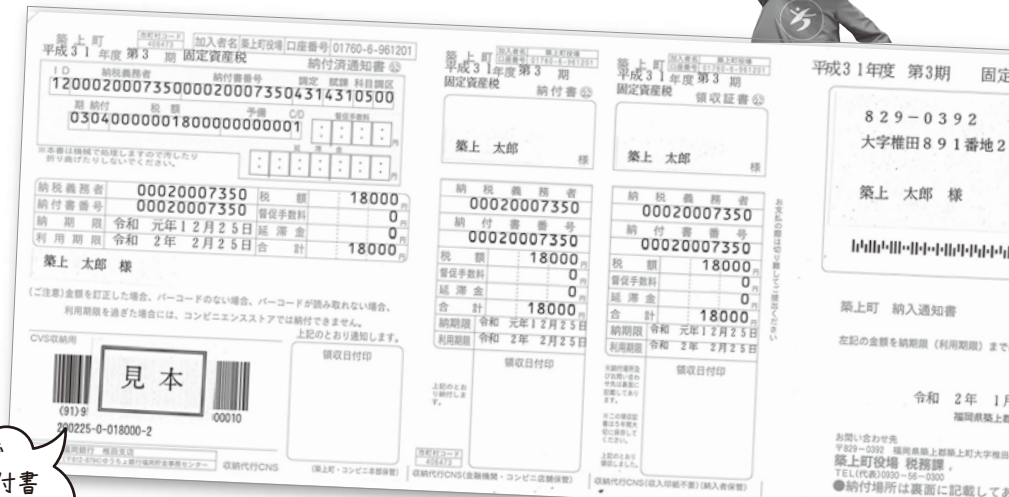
築上町 市町村コード 406473 加入者名 築上町役場 口座番号 01760-6-961201
平成31年度 第3期 固定資産税 納付済通知書

ID 納税義務者 納付書番号 調定 賦課 科目課区
1200020007350000200073504314310500
期 納付 税額 予備 C/D 督促手数料
03040000001800000000001

※本書は機械で処理しますので汚したり折り曲げたりしないでください。

延滞金

| 納税義務者 | 00020007350 | 税額 | 18000円 |
|---|---|---|---|
| 納付書番号 | 00020007350 | 督促手数料 | 0円 |
| 納期限 | 令和 元年12月25日 | 延滞金 | 0円 |
| 利用期限 | 令和 2年 2月25日 | 合計 | 18000円 |

築上 太郎 様

(ご注意)金額を訂正した場合、バーコードのない場合、バーコードが読み取れない場合、利用期限を過ぎた場合には、コンビニエンスストアでは納付できません。

上記のとおり通知します。

CVS収納用

見本

(91)9

200225-0-018000-2

00010

領収日付印

収納代行CNS

(築上町・コンビニ本部保管)

築上町 加入者名 築上町役場 口座番号 01760-6-961201
平成31年度 第3期
固定資産税 納付書

築上 太郎 様

| 納税義務者 | |
|---|---|
| 00020007350 | |
| 納付書番号 | |
| 00020007350 | |
| 税額 | 18000円 |
| 督促手数料 | 0円 |
| 延滞金 | 0円 |
| 合計 | 18000円 |
| 納期限 | 令和 元年12月25日 |
| 利用期限 | 令和 2年 2月25日 |

領収日付印

上記のとおり納付します。

市町村コード 406473

収納代行CNS(金融機関・コンビニ店舗保管)

築上町 加入者名 築上町役場 口座番号 01760-6-961201
平成31年度 第3期
固定資産税 領収証書

築上 太郎 様

| 納税義務者 | |
|---|---|
| 00020007350 | |
| 納付書番号 | |
| 00020007350 | |
| 税額 | 18000円 |
| 督促手数料 | 0円 |
| 延滞金 | 0円 |
| 合計 | 18000円 |
| 納期限 | 令和 元年12月25日 |
| 利用期限 | 令和 2年 2月25日 |

領収日付印

上記のとおり領収しました。

収納代行CNS(収入印紙不要)(納入者保管)

お支払の際は切り離してご提出ください

平成31年度 第3期 固定

829−0392
大字椎田891番地2

築上 太郎 様

築上町 納入通知書

左記の金額を納期限(利用期限)まで

令和 2年 1月

福岡県築上郡

お問い合わせ先
〒829−0392 福岡県築上郡築上町大字椎田
築上町役場 税務課
TEL(代表)0930−56−0300
●納付場所は裏面に記載してあ

納付書